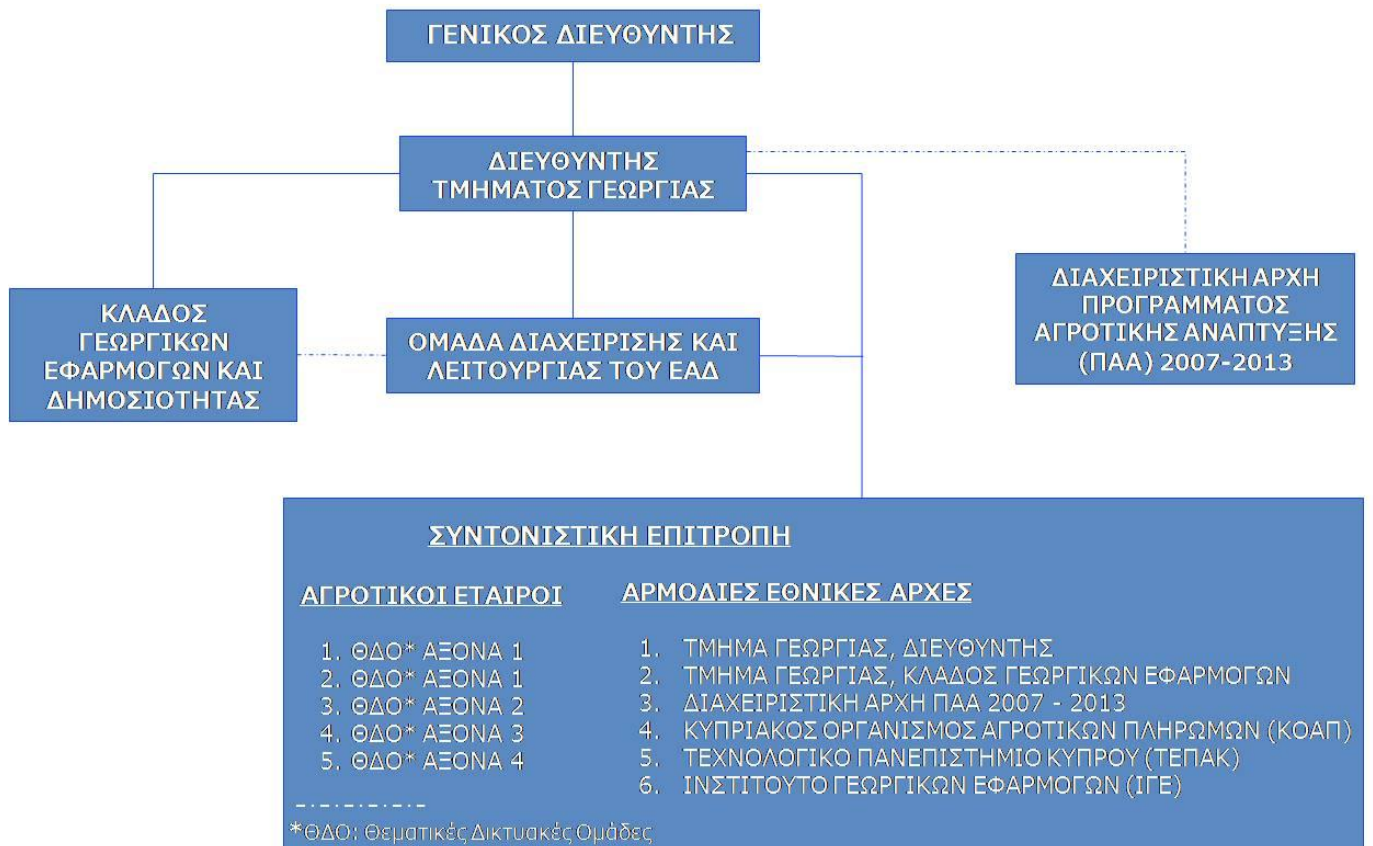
ΓΕΝΙΚΟΣ ΔΙΕΥΘΥΝΤΗΣ

ΔΙΕΥΘΥΝΤΗΣ ΤΜΗΜΑΤΟΣ ΓΕΩΡΓΙΑΣ

ΚΛΑΔΟΣ ΓΕΩΡΓΙΚΩΝ ΕΦΑΡΜΟΓΩΝ ΚΑΙ ΔΗΜΟΣΙΟΤΗΤΑΣ

ΟΜΑΔΑ ΔΙΑΧΕΙΡΙΣΗΣ ΚΑΙ ΛΕΙΤΟΥΡΓΙΑΣ ΤΟΥ ΕΑΔ

ΔΙΑΧΕΙΡΙΣΤΙΚΗ ΑΡΧΗ ΠΡΟΓΡΑΜΜΑΤΟΣ ΑΓΡΟΤΙΚΗΣ ΑΝΑΠΤΥΞΗΣ (ΠΑΑ) 2007-2013

ΣΥΝΤΟΝΙΣΤΙΚΗ ΕΠΙΤΡΟΠΗ

ΑΓΡΟΤΙΚΟΙ ΕΤΑΙΡΟΙ

1. ΘΔΟ* ΑΞΟΝΑ 1
2. ΘΔΟ* ΑΞΟΝΑ 1
3. ΘΔΟ* ΑΞΟΝΑ 2
4. ΘΔΟ* ΑΞΟΝΑ 3
5. ΘΔΟ* ΑΞΟΝΑ 4

ΑΡΜΟΔΙΕΣ ΕΘΝΙΚΕΣ ΑΡΧΕΣ

1. ΤΜΗΜΑ ΓΕΩΡΓΙΑΣ, ΔΙΕΥΘΥΝΤΗΣ
2. ΤΜΗΜΑ ΓΕΩΡΓΙΑΣ, ΚΛΑΔΟΣ ΓΕΩΡΓΙΚΩΝ ΕΦΑΡΜΟΓΩΝ
3. ΔΙΑΧΕΙΡΙΣΤΙΚΗ ΑΡΧΗ ΠΑΑ 2007 - 2013
4. ΚΥΠΡΙΑΚΟΣ ΟΡΓΑΝΙΣΜΟΣ ΑΓΡΟΤΙΚΩΝ ΠΛΗΡΩΜΩΝ (ΚΟΑΠ)
5. ΤΕΧΝΟΛΟΓΙΚΟ ΠΑΝΕΠΙΣΤΗΜΙΟ ΚΥΠΡΟΥ (ΤΕΠΑΚ)
6. ΙΝΣΤΙΤΟΥΤΟ ΓΕΩΡΓΙΚΩΝ ΕΦΑΡΜΟΓΩΝ (ΙΓΕ)

*ΘΔΟ: Θεματικές Δικτυακές Ομάδες